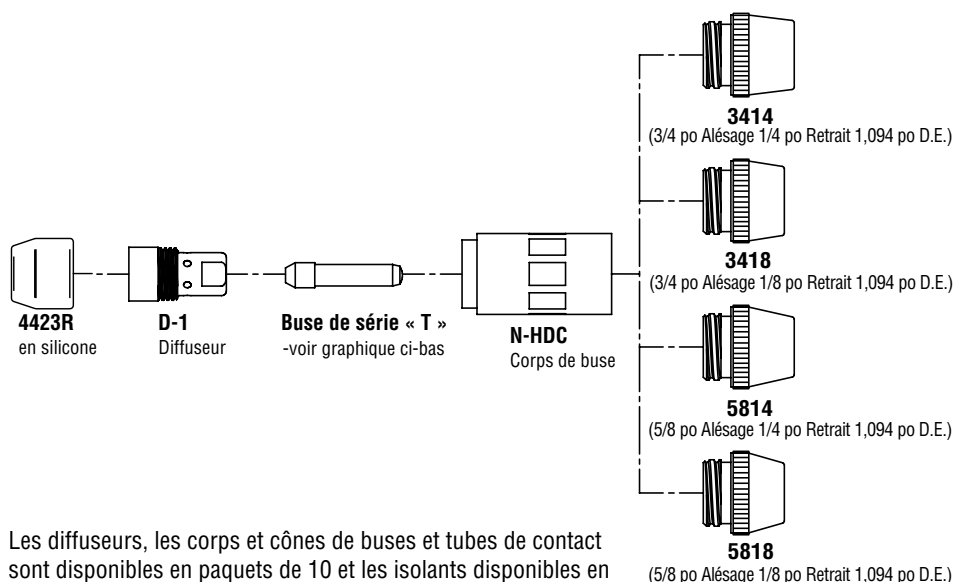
3414
(3/4 po Alésage 1/4 po Retrait 1,094 po D.E.)

3418
(3/4 po Alésage 1/8 po Retrait 1,094 po D.E.)

4423R
en silicone

D-1
Diffuseur

Buse de série « T »
-voir graphique ci-bas

N-HDC
Corps de buse

5814
(5/8 po Alésage 1/4 po Retrait 1,094 po D.E.)

5818
(5/8 po Alésage 1/8 po Retrait 1,094 po D.E.)

Les diffuseurs, les corps et cônes de buses et tubes de contact sont disponibles en paquets de 10 et les isolants disponibles en